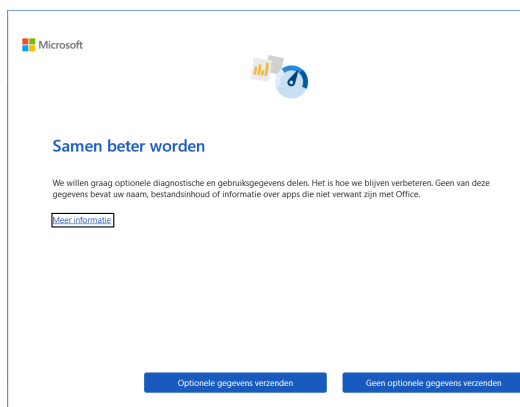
Microsoft

Samen beter worden

We willen graag optionele diagnostische en gebruiksgegevens delen. Het is hoe we blijven verbeteren. Geen van deze gegevens bevat uw naam, bestandsinhoud of informatie over apps die niet verwant zijn met Office.

Meer informatie

Optionele gegevens verzenden

Geen optionele gegevens verzenden